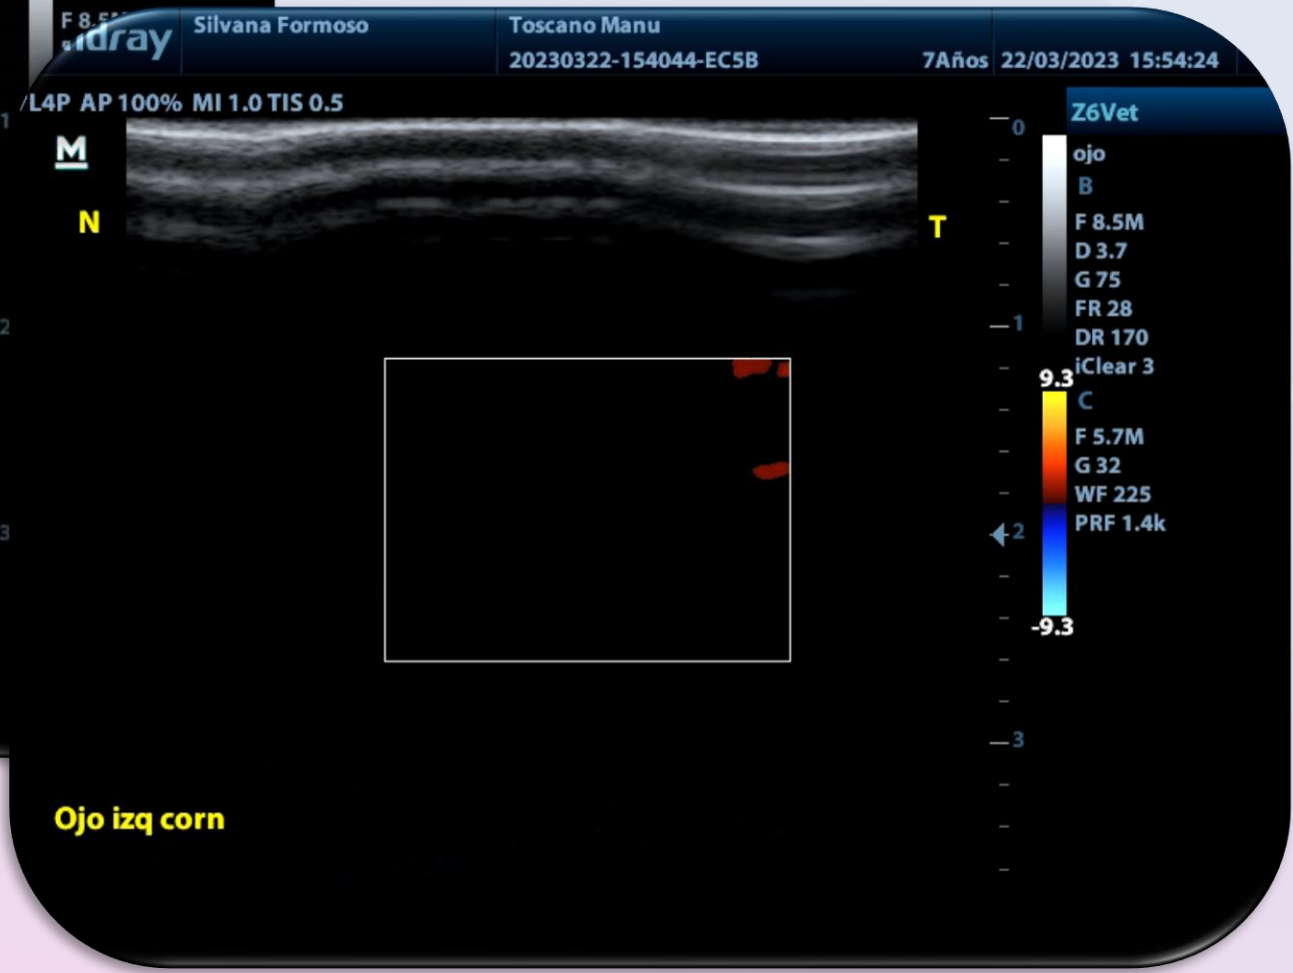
F 8.5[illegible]
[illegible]dray
Silvana Formoso
Toscano Manu
20230322-154044-EC5B
7Años 22/03/2023 15:54:24
/L4P AP 100% MI 1.0 TIS 0.5
M
N
T
0
1
2
3
Z6Vet
ojo
B
F 8.5M
D 3.7
G 75
FR 28
DR 170
iClear 3
9.3
C
F 5.7M
G 32
WF 225
PRF 1.4k
-9.3
Ojo izq corn